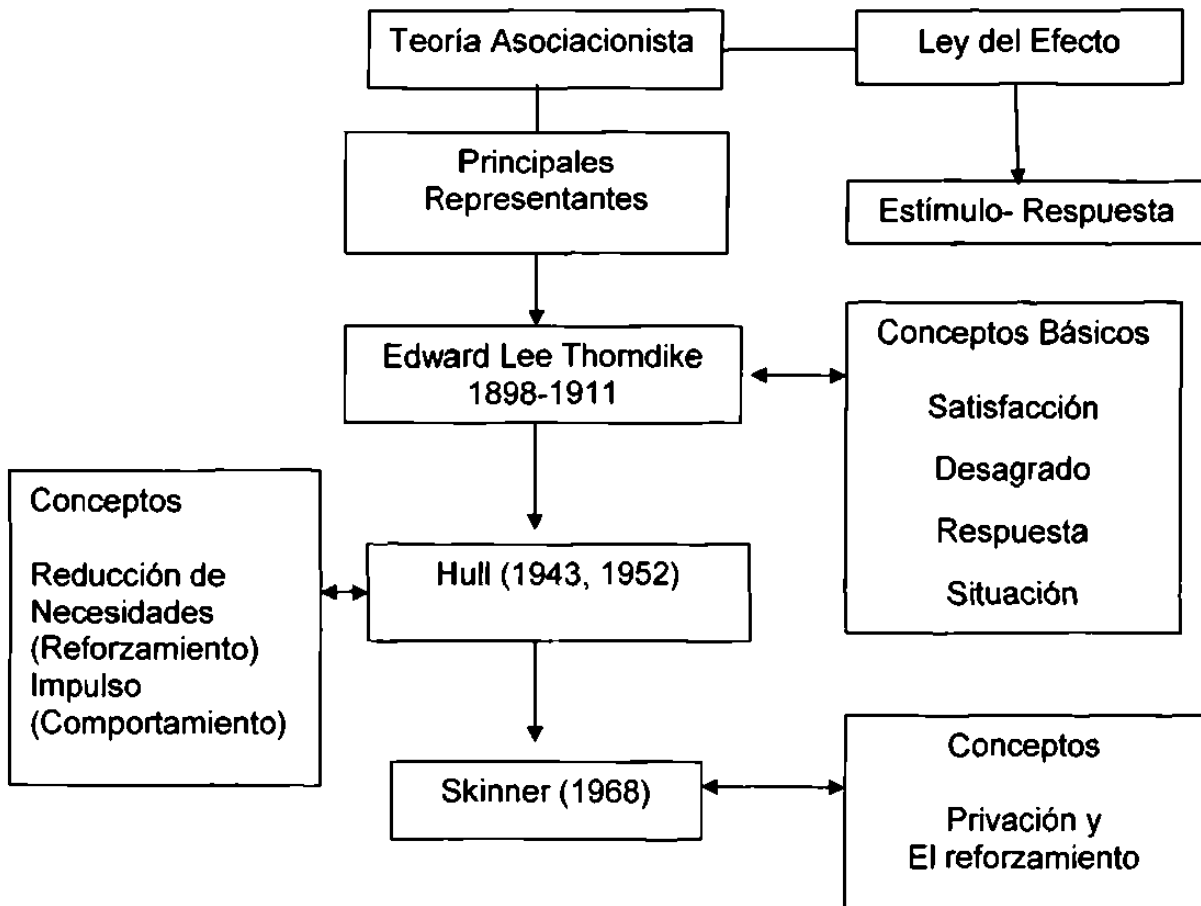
Teoría Asociacionista

Ley del Efecto

Principales Representantes

Estímulo- Respuesta

Edward Lee Thorndike 1898-1911

Conceptos Básicos

Satisfacción

Desagrado

Respuesta

Situación

Conceptos

Reducción de Necesidades (Reforzamiento) Impulso (Comportamiento)

Hull (1943, 1952)

Skinner (1968)

Conceptos

Privación y El reforzamiento